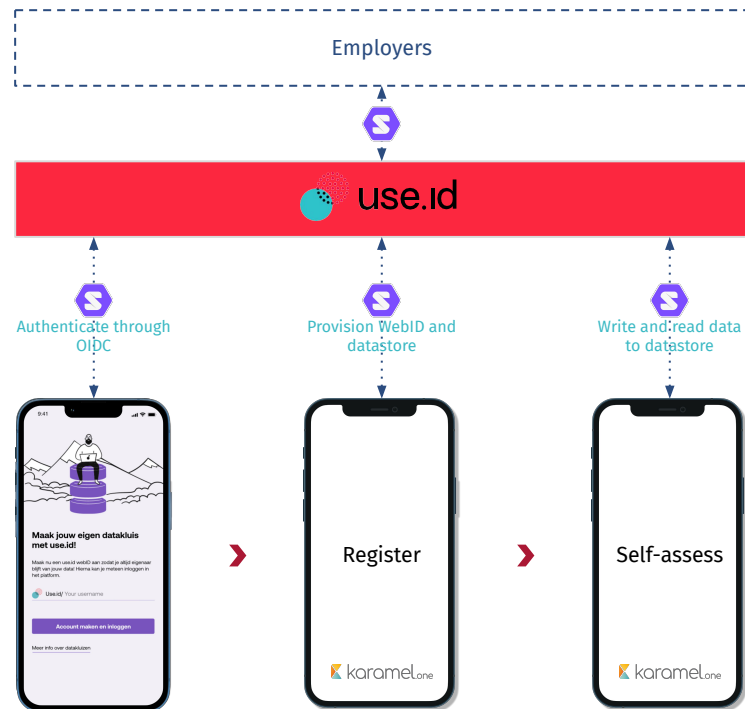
Employers

use.id

Authenticate through OIDC

Provision WebID and datastore

Write and read data to datastore

9:41

Maak jouw eigen datakluis met use.id!

Maak nu een use.id webID aan zodat je altijd eigenaar blijft van jouw data! Hierna kan je meteen inloggen in het platform.

Use.id/ Your username

Account maken en inloggen

Meer info over datakluizen

Register

karamel one

Self-assess

karamel one